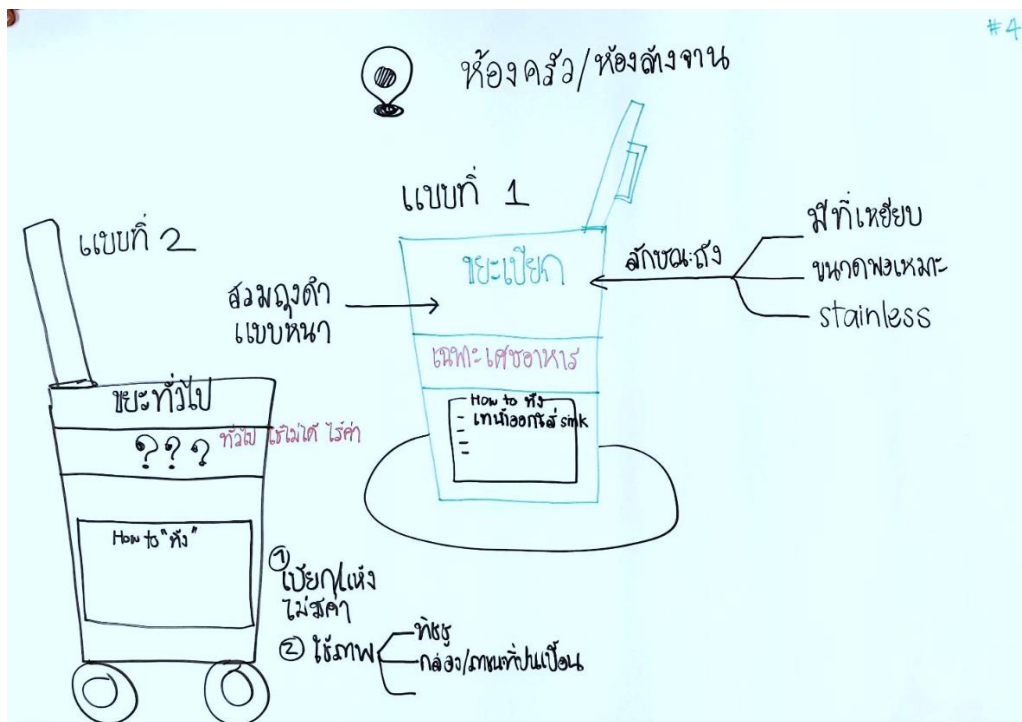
#4

ห้องครัว/ห้องล้างจาน

แบบที่ 1

ขยะเปียก

เฉพาะเศษอาหาร

How to ทิ้ง
- เทน้ำออกก่อนใส่ sink
-
-

สวมถุงดำ แบบหนา

ลักษณะถัง

สีที่เหยียบ
ขนาดพอเหมาะ
stainless

แบบที่ 2

ขยะทั่วไป

???

ทั่วไป ใช้ไม่ได้ ไร้ค่า

How to "ทิ้ง"

① เปียก/แห้ง ไม่มีค่า

② ใช้ภาพ
ทิชชู
กล่อง/ภาชนะที่ปนเปื้อน